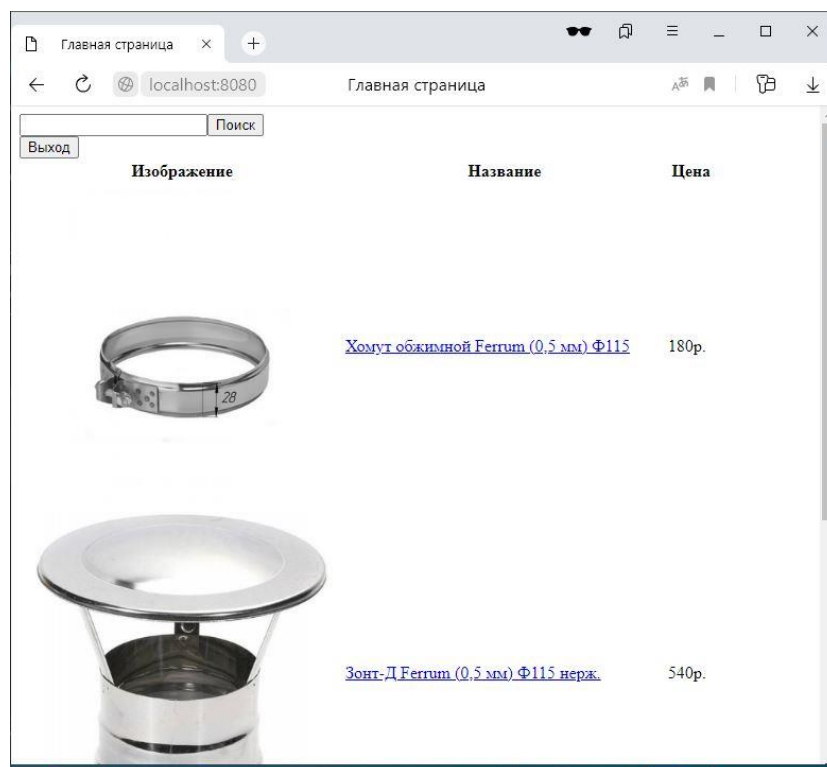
Главная страница × +

localhost:8080 Главная страница

Поиск
Выход

| Изображение | Название | Цена |
|---|---|---|
| 28 | Хомут обжимной Ferrum (0,5 мм) Ф115 | 180р. |
| | Зонт-Д Ferrum (0,5 мм) Ф115 нерж. | 540р. |